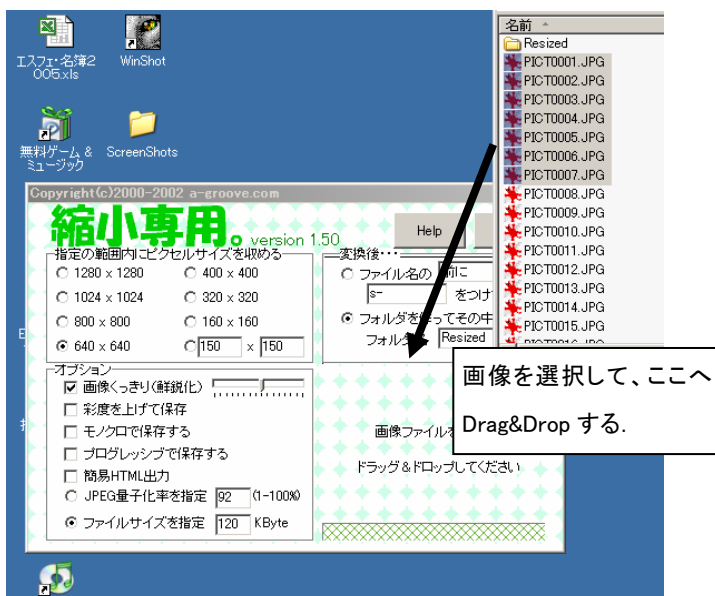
エスフェ・名簿2005.xls

WinShot

無料ゲーム & ミュージック

ScreenShots

Copyright(c)2000-2002 a-groove.com

縮小専用。version 1.50

Help

指定の範囲内にピクセルサイズを収める

○ 1280 x 1280
○ 400 x 400
○ 1024 x 1024
○ 320 x 320
○ 800 x 800
○ 160 x 160
◉ 640 x 640
○ 150 x 150

変換後・・・

○ ファイル名の 前に
s- をつけ
◉ フォルダを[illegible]ってその中
フォル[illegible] Resized

オプション

☑ 画像くっきり(鮮鋭化)
☐ 彩度を上げて保存
☐ モノクロで保存する
☐ プログレッシブで保存する
☐ 簡易HTML出力
○ JPEG量子化率を指定 92 (1-100%)
◉ ファイルサイズを指定 120 KByte

画像ファイルを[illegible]

ドラッグ＆ドロップしてください

名前

Resized
PICT0001.JPG
PICT0002.JPG
PICT0003.JPG
PICT0004.JPG
PICT0005.JPG
PICT0006.JPG
PICT0007.JPG
PICT0008.JPG
PICT0009.JPG
PICT0010.JPG
PICT0011.JPG
PICT0012.JPG
PICT0013.JPG
PICT0014.JPG
PICT0015.JPG

画像を選択して、ここへ

Drag&Drop する.